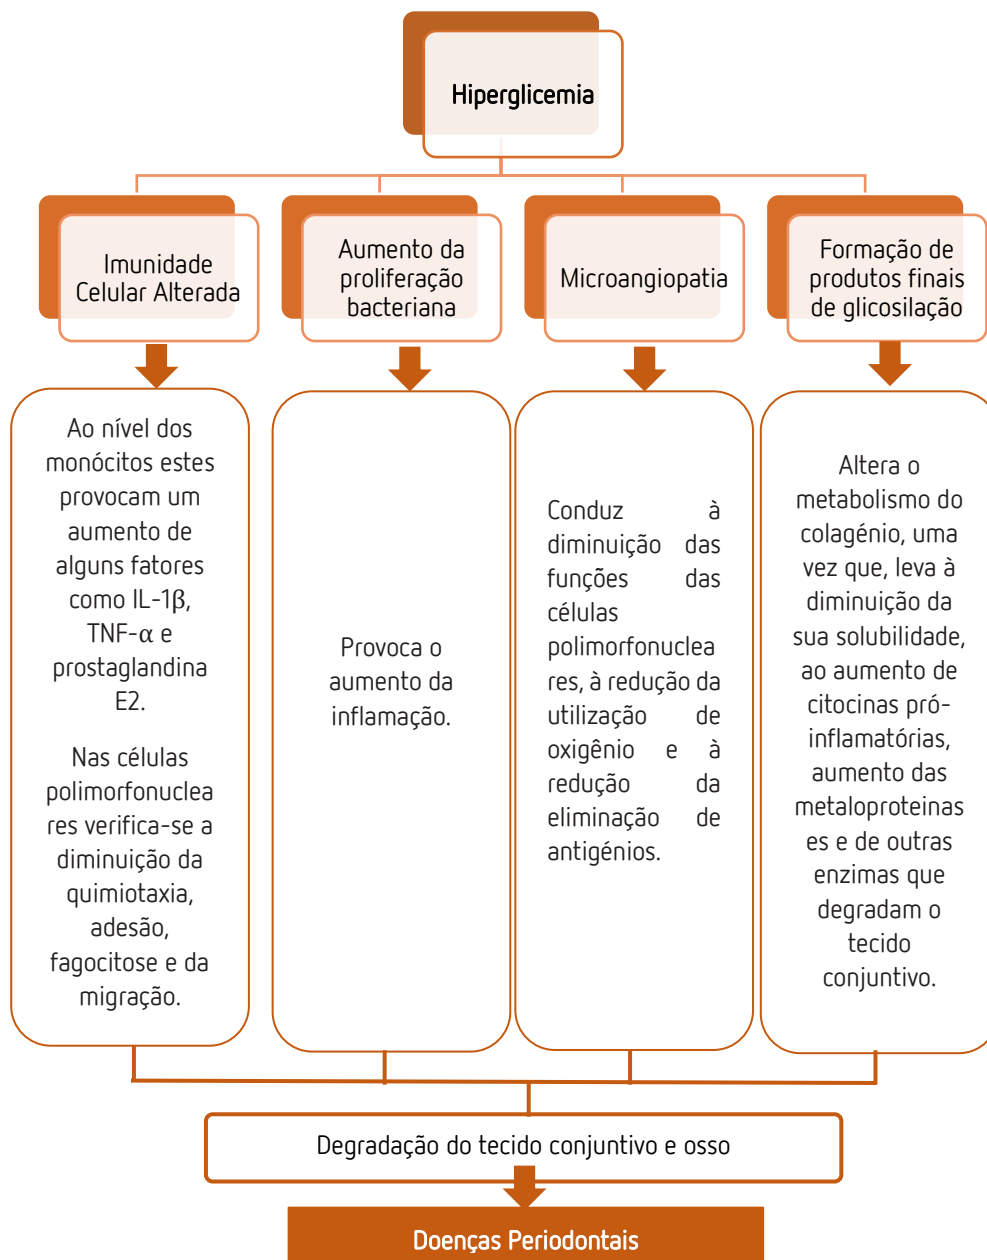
Hiperglicemia

Imunidade Celular Alterada

Aumento da proliferação bacteriana

Microangiopatia

Formação de produtos finais de glicosilação

Ao nível dos monócitos estes provocam um aumento de alguns fatores como IL-1β, TNF-α e prostaglandina E2.

Nas células polimorfonucleares verifica-se a diminuição da quimiotaxia, adesão, fagocitose e da migração.

Provoca o aumento da inflamação.

Conduz à diminuição das funções das células polimorfonucleares, à redução da utilização de oxigênio e à redução da eliminação de antigénios.

Altera o metabolismo do colagénio, uma vez que, leva à diminuição da sua solubilidade, ao aumento de citocinas pró-inflamatórias, aumento das metaloproteinases e de outras enzimas que degradam o tecido conjuntivo.

Degradação do tecido conjuntivo e osso

Doenças Periodontais